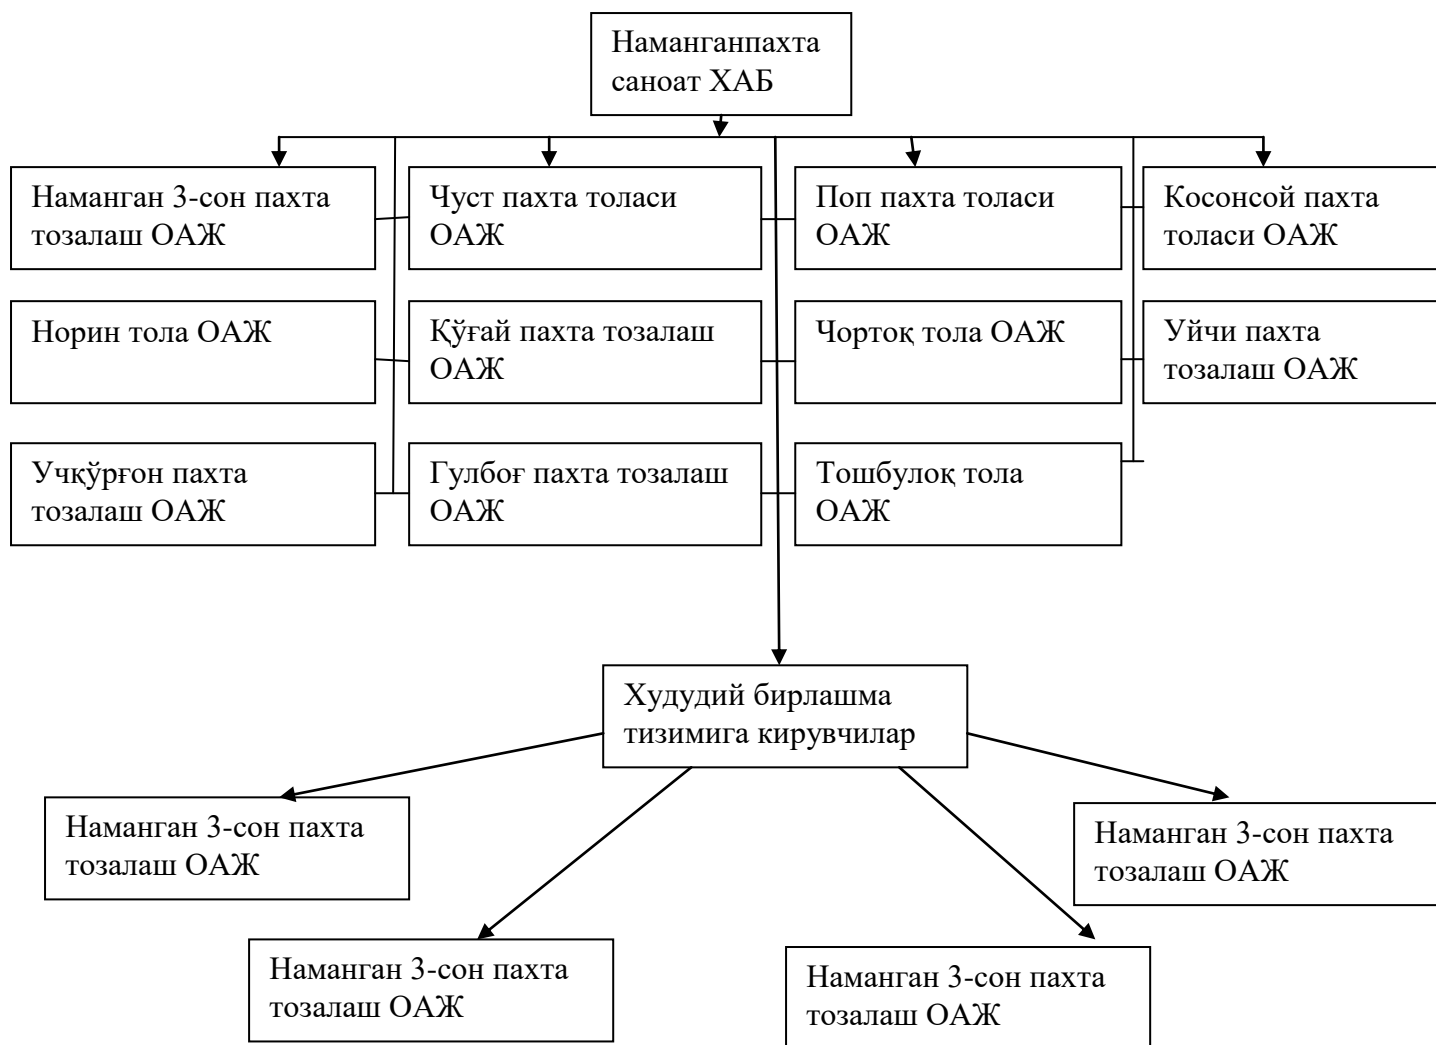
Наманганпахта саноат ХАБ

Наманган 3-сон пахта тозалаш ОАЖ

Чуст пахта толаси ОАЖ

Поп пахта толаси ОАЖ

Косонсой пахта толаси ОАЖ

Норин тола ОАЖ

Қўғай пахта тозалаш ОАЖ

Чортоқ тола ОАЖ

Уйчи пахта тозалаш ОАЖ

Учқўрғон пахта тозалаш ОАЖ

Гулбоғ пахта тозалаш ОАЖ

Тошбулоқ тола ОАЖ

Худудий бирлашма тизимига кирувчилар

Наманган 3-сон пахта тозалаш ОАЖ

Наманган 3-сон пахта тозалаш ОАЖ

Наманган 3-сон пахта тозалаш ОАЖ

Наманган 3-сон пахта тозалаш ОАЖ